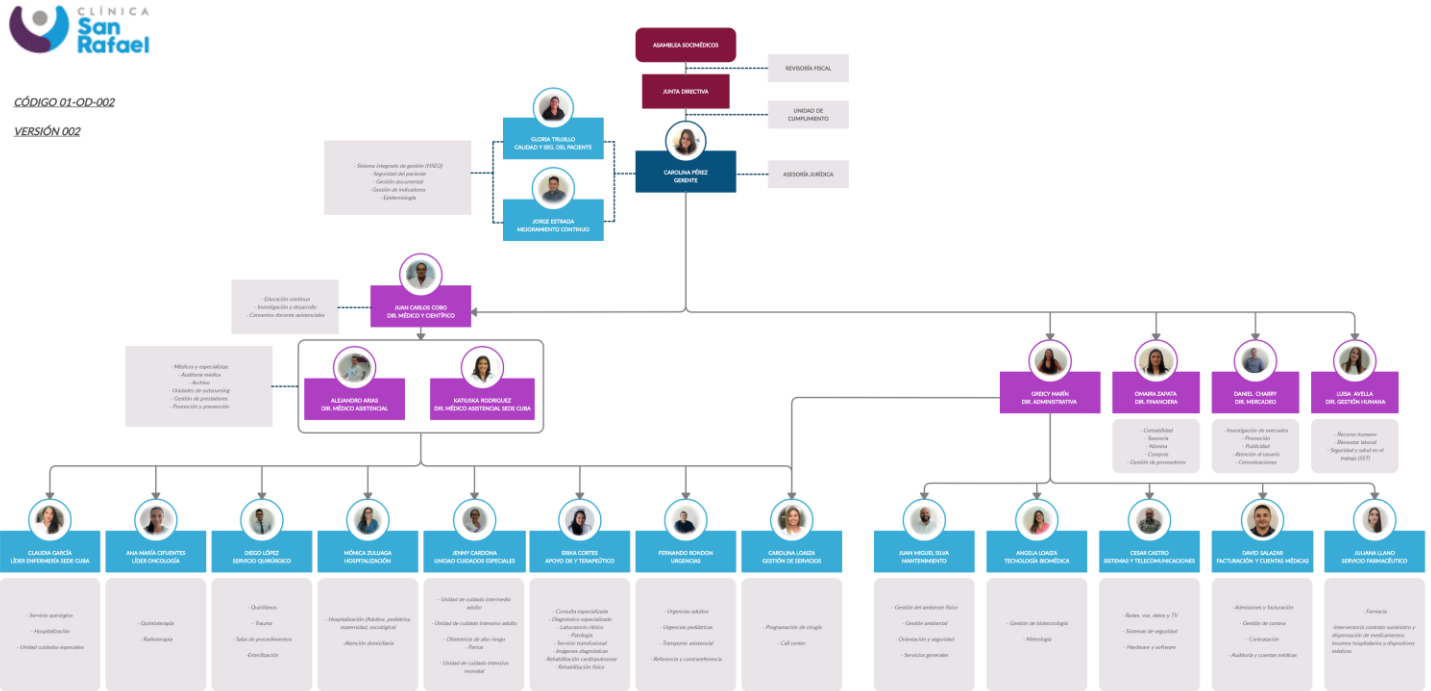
CLÍNICA San Rafael

CÓDIGO 01-OD-002

VERSIÓN 002

ASAMBLEA SOCIMÉDICOS

REVISORÍA FISCAL

JUNTA DIRECTIVA

UNIDAD DE CUMPLIMIENTO

GLORIA TRUJILLO
CALIDAD Y SEG. DEL PACIENTE

- Sistema integrado de gestión (HSEQ)
- Seguridad del paciente
- Gestión documental
- Gestión de indicadores
- Epidemiología

CAROLINA PÉREZ
GERENTE

ASESORÍA JURÍDICA

JORGE ESTRADA
MEJORAMIENTO CONTINUO

- Educación continua
- Investigación y desarrollo
- Convenios docente asistenciales

JUAN CARLOS COBO
DIR. MÉDICO Y CIENTÍFICO

- Médicos y especialistas
- Auditoría médica
- Archivo
- Unidades de outsourcing
- Gestión de prestadores
- Promoción y prevención

ALEJANDRO ARIAS
DIR. MÉDICO ASISTENCIAL

KATIUSKA RODRIGUEZ
DIR. MÉDICO ASISTENCIAL SEDE CUBA

GREICY MARÍN
DIR. ADMINISTRATIVA

OMAIRA ZAPATA
DIR. FINANCIERA

- Contabilidad
- Tesorería
- Nómina
- Compras
- Gestión de proveedores

DANIEL CHARRY
DIR. MERCADEO

- Investigación de mercados
- Promoción
- Publicidad
- Atención al usuario
- Comunicaciones

LUISA AVELLA
DIR. GESTIÓN HUMANA

- Recurso humano
- Bienestar laboral
- Seguridad y salud en el trabajo (SST)

CLAUDIA GARCÍA
LÍDER ENFERMERÍA SEDE CUBA

- Servicio quirúrgico
- Hospitalización
- Unidad cuidados especiales

ANA MARÍA CIFUENTES
LÍDER ONCOLOGÍA

- Quimioterapia
- Radioterapia

DIEGO LÓPEZ
SERVICIO QUIRÚRGICO

- Quirófanos
- Trauma
- Salas de procedimientos
- Esterilización

MÓNICA ZULUAGA
HOSPITALIZACIÓN

- Hospitalización (Adultos, pediátrica, maternidad, oncológica)
- Atención domiciliaria

JENNY CARDONA
UNIDAD CUIDADOS ESPECIALES

- Unidad de cuidado intermedio adulto
- Unidad de cuidado intensivo adulto
- Obstetricia de alto riesgo
- Partos
- Unidad de cuidado intensivo neonatal

ERIKA CORTES
APOYO DX Y TERAPÉUTICO

- Consulta especializada
- Diagnóstico especializado
- Laboratorio clínico
- Patología
- Servicio transfusional
- Imágenes diagnósticas
- Rehabilitación cardiopulmonar
- Rehabilitación física

FERNANDO RONDON
URGENCIAS

- Urgencias adultos
- Urgencias pediátricas
- Transporte asistencial
- Referencia y contrarreferencia

CAROLINA LOAIZA
GESTIÓN DE SERVICIOS

- Programación de cirugía
- Call center

JUAN MIGUEL SILVA
MANTENIMIENTO

- Gestión del ambiente físico
- Gestión ambiental
- Orientación y seguridad
- Servicios generales

ANGELA LOAIZA
TECNOLOGÍA BIOMÉDICA

- Gestión de biotecnología
- Metrología

CESAR CASTRO
SISTEMAS Y TELECOMUNICACIONES

- Redes, voz, datos y TV
- Sistemas de seguridad
- Hardware y software

DAVID SALAZAR
FACTURACIÓN Y CUENTAS MÉDICAS

- Admisiones y facturación
- Gestión de cartera
- Contratación
- Auditoría y cuentas médicas

JULIANA LLANO
SERVICIO FARMACÉUTICO

- Farmacia
- Interventoría contrato suministro y dispensación de medicamentos, insumos hospitalarios y dispositivos médicos.